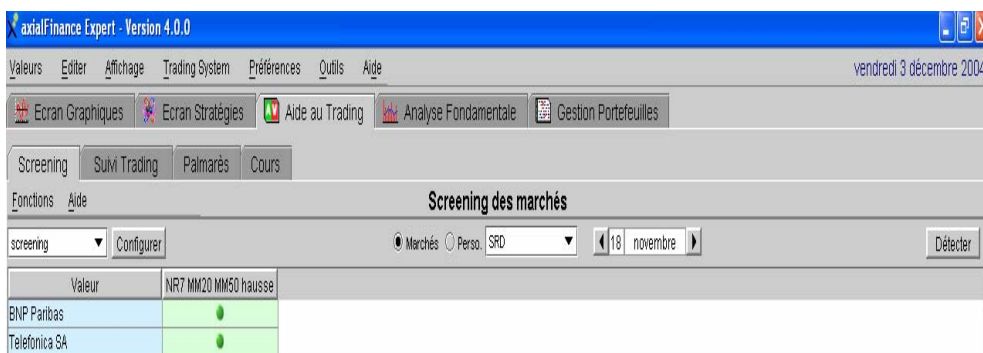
axialFinance Expert - Version 4.0.0

Valeurs Editer Affichage Trading System Préférences Outils Aide

vendredi 3 décembre 2004

Ecran Graphiques Ecran Stratégies Aide au Trading Analyse Fondamentale Gestion Portefeuilles

Screening Suivi Trading Palmarès Cours

Fonctions Aide

Screening des marchés

screening Configurer

Marchés Perso. SRD

18 novembre

Détecter

| Valeur | NR7 MM20 MM50 hausse |
|---|---|
| BNP Paribas | |
| Telefonica SA | |